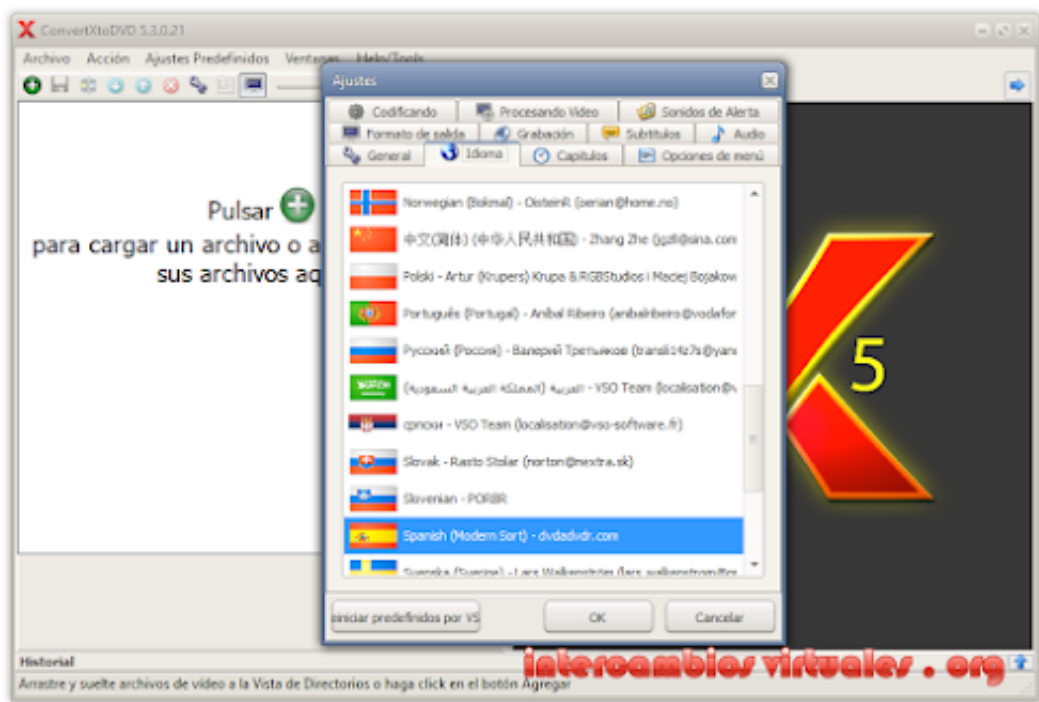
ConvertXtoDVD 5.3.0.21

Archivo Acción Ajustes Predefinidos Ventanas Help/Tools

Pulsar
para cargar un archivo o a
sus archivos aq

Ajustes

Codificando | Procesando Video | Sonidos de Alerta
Formato de salida | Grabación | Subtítulos | Audio
General | Idioma | Capítulos | Opciones de menú

Norwegian (Bokmal) - OsteinR (perian@home.no)
中文(简体) (中华人民共和国) - Zhang Zhe (jjzz8@sina.com
Polski - Artur (Krupers) Krupa & RGBStudios i Maciej Bojakow
Português (Portugal) - Aníbal Ribeiro (anibalribeiro@vodafor
Русский (Россия) - Валерий Третьяков (translit4z7s@yan
العربية (المملكة العربية السعودية) - VSO Team (localisation@v
српски - VSO Team (localisation@vso-software.fr)
Slovak - Rasto Stolar (norton@nextra.sk)
Slovenian - PORBR
Spanish (Modern Sort) - dvdadvdr.com
Svenska (Sverige) - Lars Walkenström (lars.walkenstrom@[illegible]

Iniciar predefinidos por VS
OK
Cancelar

5

Historial
Arrastre y suelte archivos de vídeo a la Vista de Directorios o haga click en el botón Agregar

intercambios virtuales . org